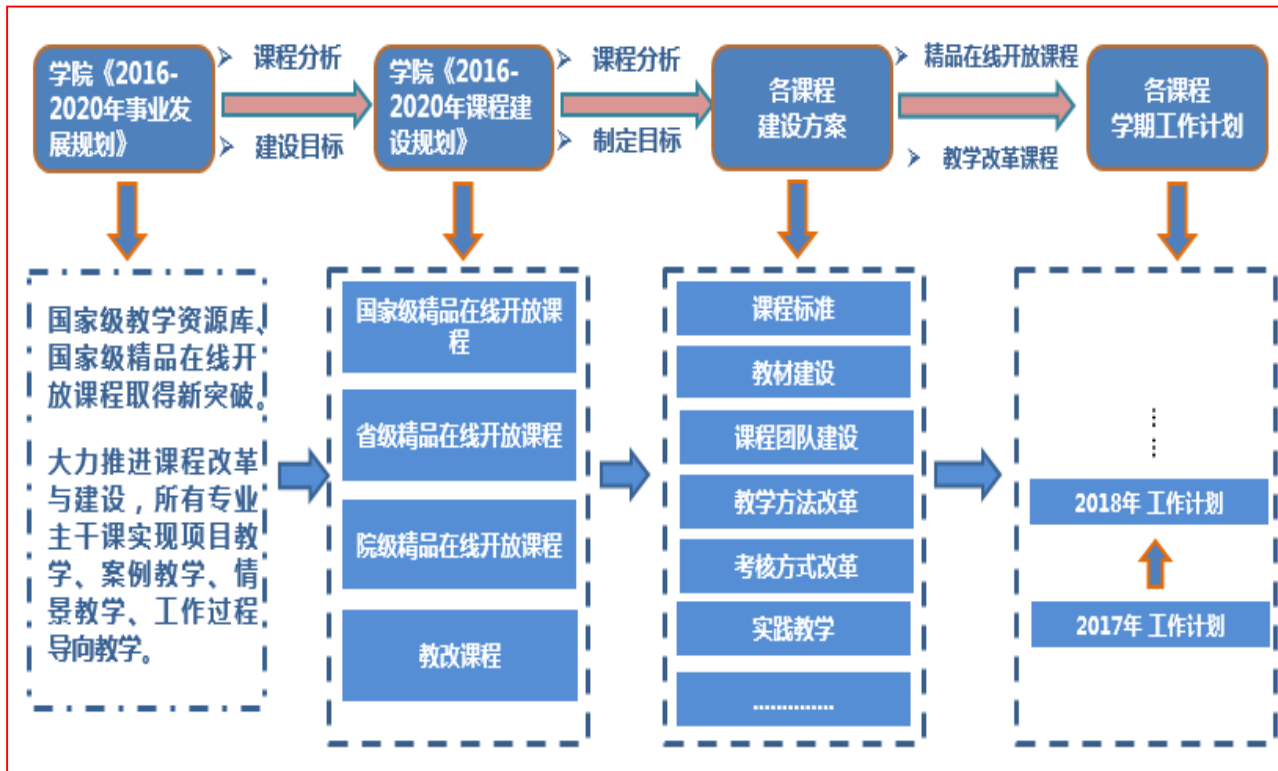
学院《2016-2020年事业发展规划》

课程分析

建设目标

学院《2016-2020年课程建设规划》

课程分析

制定目标

各课程建设方案

精品在线开放课程

教学改革课程

各课程学期工作计划

国家级教学资源库、国家级精品在线开放课程取得新突破。

大力推进课程改革与建设，所有专业主干课实现项目教学、案例教学、情景教学、工作过程导向教学。

国家级精品在线开放课程

省级精品在线开放课程

院级精品在线开放课程

教改课程

课程标准

教材建设

课程团队建设

教学方法改革

考核方式改革

实践教学

…………

⋮

2018年 工作计划

2017年 工作计划